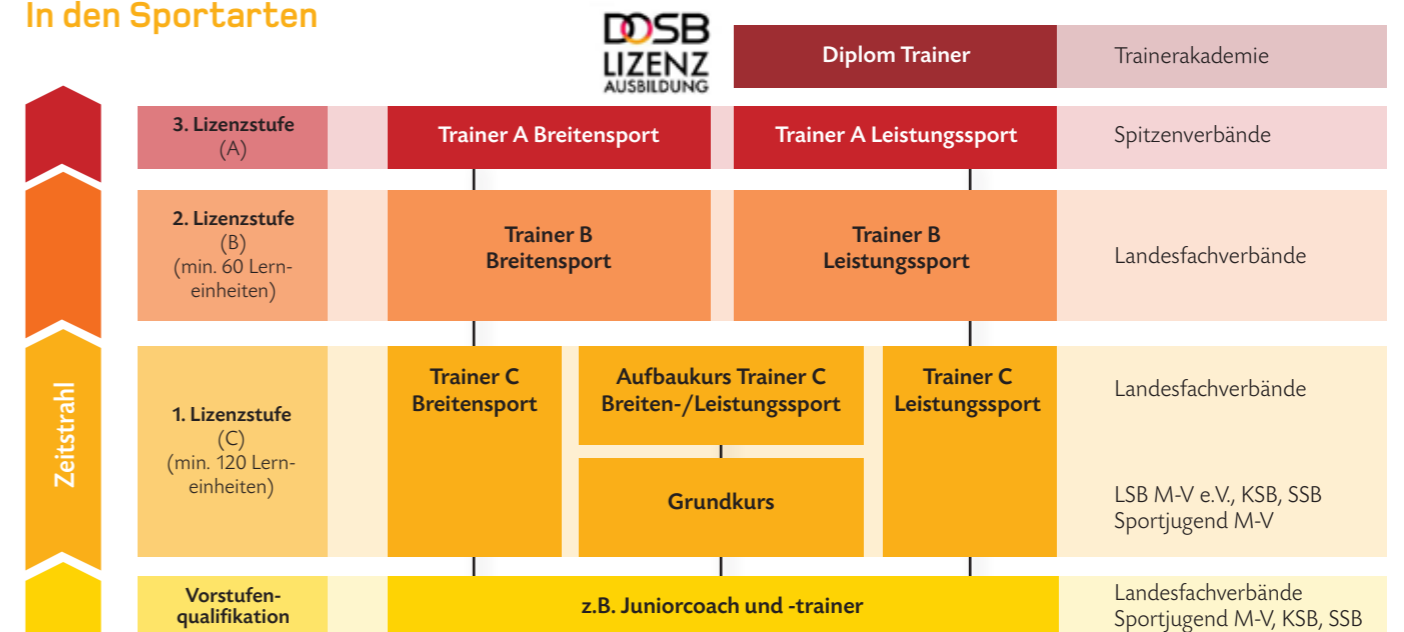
In den Sportarten

DOSB LIZENZ AUSBILDUNG

Diplom Trainer

Trainerakademie

3. Lizenzstufe (A)

Trainer A Breitensport

Trainer A Leistungssport

Spitzenverbände

2. Lizenzstufe (B) (min. 60 Lerneinheiten)

Trainer B Breitensport

Trainer B Leistungssport

Landesfachverbände

Zeitstrahl

1. Lizenzstufe (C) (min. 120 Lerneinheiten)

Trainer C Breitensport

Aufbaukurs Trainer C Breiten-/Leistungssport

Trainer C Leistungssport

Landesfachverbände

Grundkurs

LSB M-V e.V., KSB, SSB Sportjugend M-V

Vorstufenqualifikation

z.B. Juniorcoach und -trainer

Landesfachverbände Sportjugend M-V, KSB, SSB